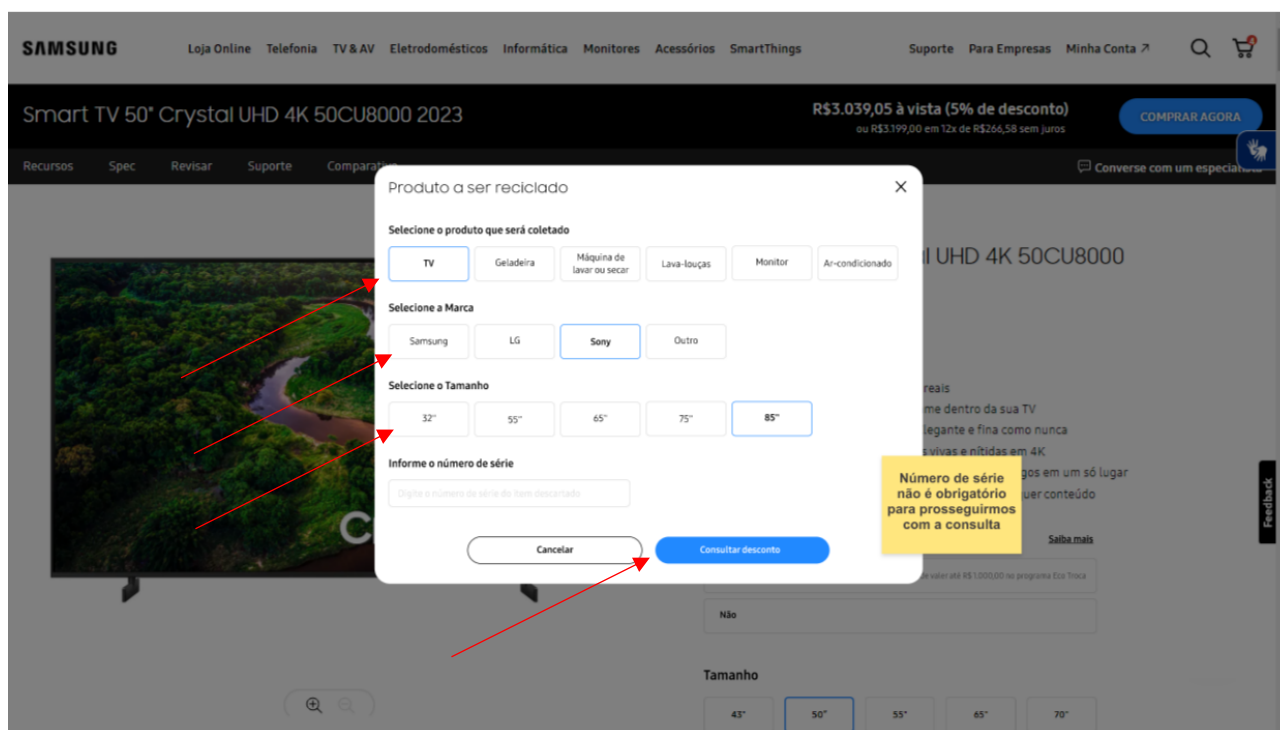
SAMSUNG Loja Online Telefonia TV & AV Eletrodomésticos Informática Monitores Acessórios SmartThings Suporte Para Empresas Minha Conta ↗

Smart TV 50" Crystal UHD 4K 50CU8000 2023

R$3.039,05 à vista (5% de desconto)
ou R$3.199,00 em 12x de R$266,58 sem juros

COMPRAR AGORA

Recursos Spec Revisar Suporte Comparativo

Conversе com um especialista

Produto a ser reciclado

Selecione o produto que será coletado

| TV | Geladeira | Máquina de lavar ou secar | Lava-louças | Monitor | Ar-condicionado |

Selecione a Marca

| Samsung | LG | Sony | Outro |

Selecione o Tamanho

| 32" | 55" | 65" | 75" | 85" |

Informe o número de série

Digite o número de série do item descartado

Cancelar Consultar desconto

l UHD 4K 50CU8000

reais
me dentro da sua TV
legante e fina como nunca
s vivas e nítidas em 4K
gos em um só lugar
uer conteúdo

Número de série não é obrigatório para prosseguirmos com a consulta

Saiba mais

de valer até R$ 1.000,00 no programa Eco Troca

Não

Tamanho

| 43" | 50" | 55" | 65" | 70" |

Feedback